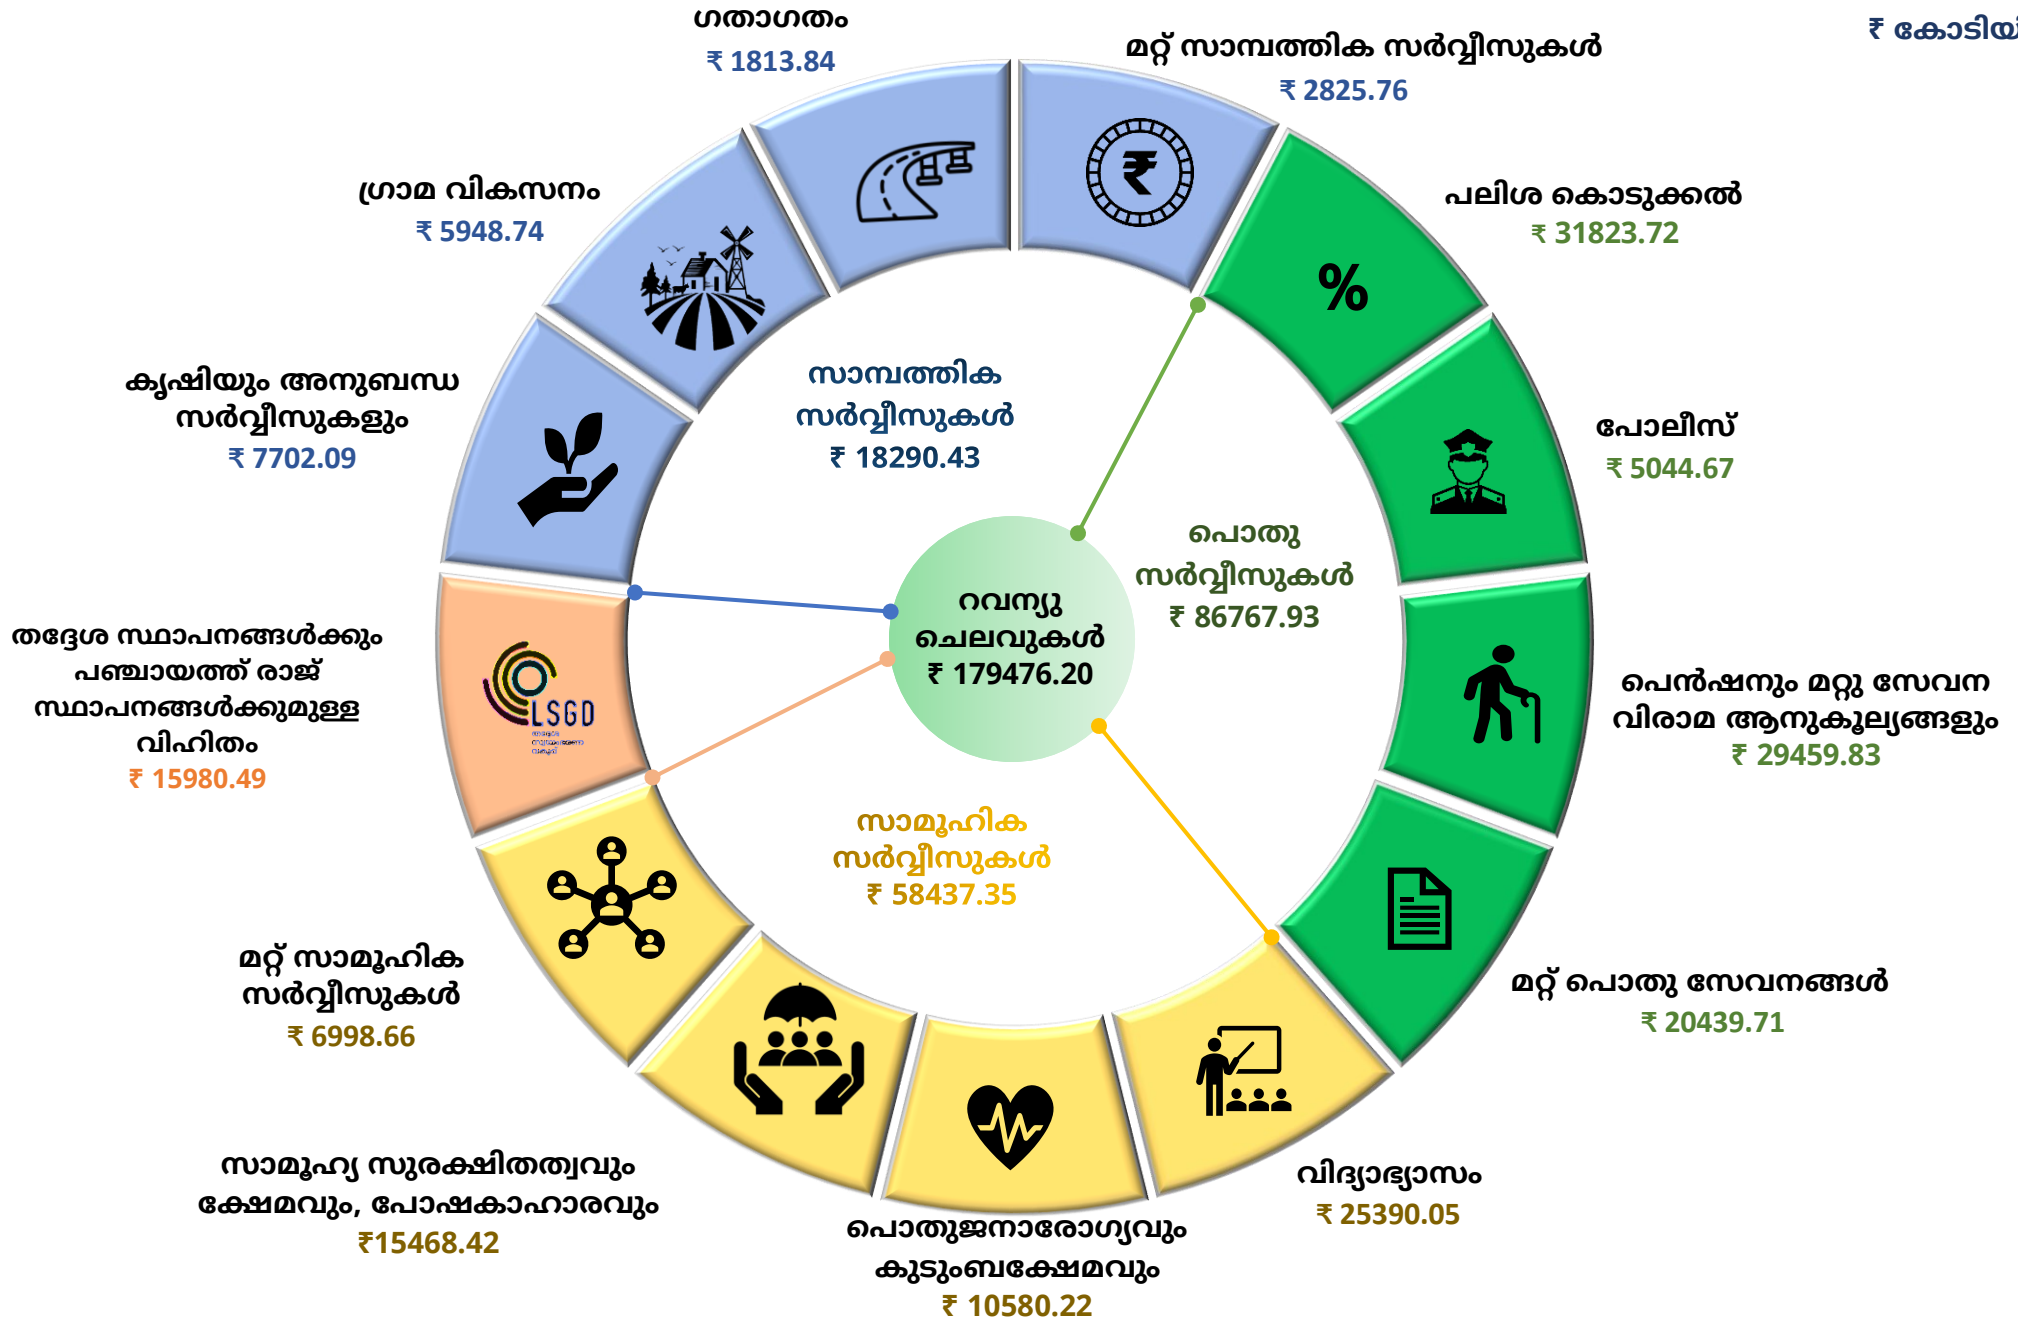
₹ കോടിയി

ഗതാഗതം
₹ 1813.84

മറ്റ് സാമ്പത്തിക സർവ്വീസുകൾ
₹ 2825.76

ഗ്രാമ വികസനം
₹ 5948.74

പലിശ കൊടുക്കൽ
₹ 31823.72

കൃഷിയും അനുബന്ധ സർവ്വീസുകളും
₹ 7702.09

സാമ്പത്തിക സർവ്വീസുകൾ
₹ 18290.43

പോലീസ്
₹ 5044.67

പൊതു സർവ്വീസുകൾ
₹ 86767.93

റവന്യു ചെലവുകൾ
₹ 179476.20

തദ്ദേശ സ്ഥാപനങ്ങൾക്കും പഞ്ചായത്ത് രാജ് സ്ഥാപനങ്ങൾക്കുമുള്ള വിഹിതം
₹ 15980.49

LSGD

പെൻഷനും മറ്റു സേവന വിരാമ ആനുകൂല്യങ്ങളും
₹ 29459.83

സാമൂഹിക സർവ്വീസുകൾ
₹ 58437.35

മറ്റ് പൊതു സേവനങ്ങൾ
₹ 20439.71

മറ്റ് സാമൂഹിക സർവ്വീസുകൾ
₹ 6998.66

സാമൂഹ്യ സുരക്ഷിതത്വവും ക്ഷേമവും, പോഷകാഹാരവും
₹15468.42

വിദ്യാഭ്യാസം
₹ 25390.05

പൊതുജനാരോഗ്യവും കുടുംബക്ഷേമവും
₹ 10580.22